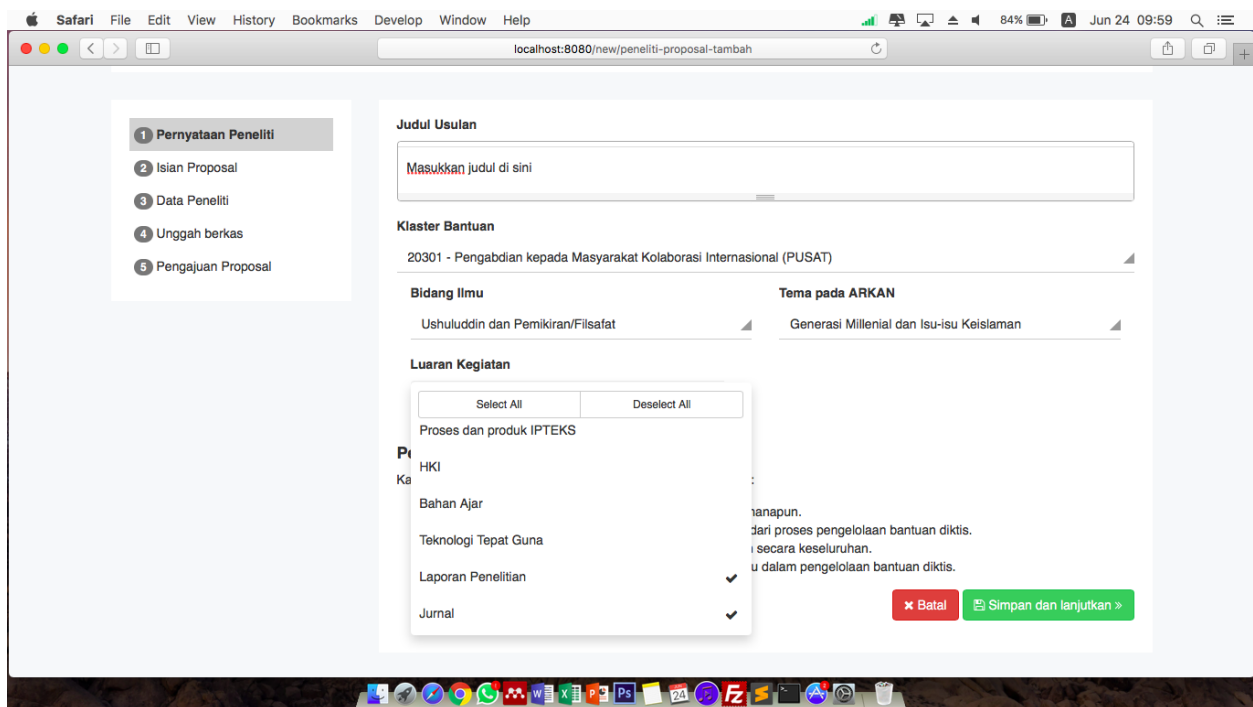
Safari File Edit View History Bookmarks Develop Window Help 84% A Jun 24 09:59

localhost:8080/new/peneliti-proposal-tambah

1 Pernyataan Peneliti
2 Isian Proposal
3 Data Peneliti
4 Unggah berkas
5 Pengajuan Proposal

Judul Usulan

Masukkan judul di sini

Klaster Bantuan

20301 - Pengabdian kepada Masyarakat Kolaborasi Internasional (PUSAT)

Bidang Ilmu

Ushuluddin dan Pemikiran/Filsafat

Tema pada ARKAN

Generasi Millenial dan Isu-isu Keislaman

Luaran Kegiatan

Select All | Deselect All

Proses dan produk IPTEKS

HKI

Bahan Ajar

Teknologi Tepat Guna

Laporan Penelitian ✔

Jurnal ✔

Pe

Ka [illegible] :

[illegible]nanapun.
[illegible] dari proses pengelolaan bantuan diktis.
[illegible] secara keseluruhan.
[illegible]u dalam pengelolaan bantuan diktis.

✖ Batal

Simpan dan lanjutkan »

24